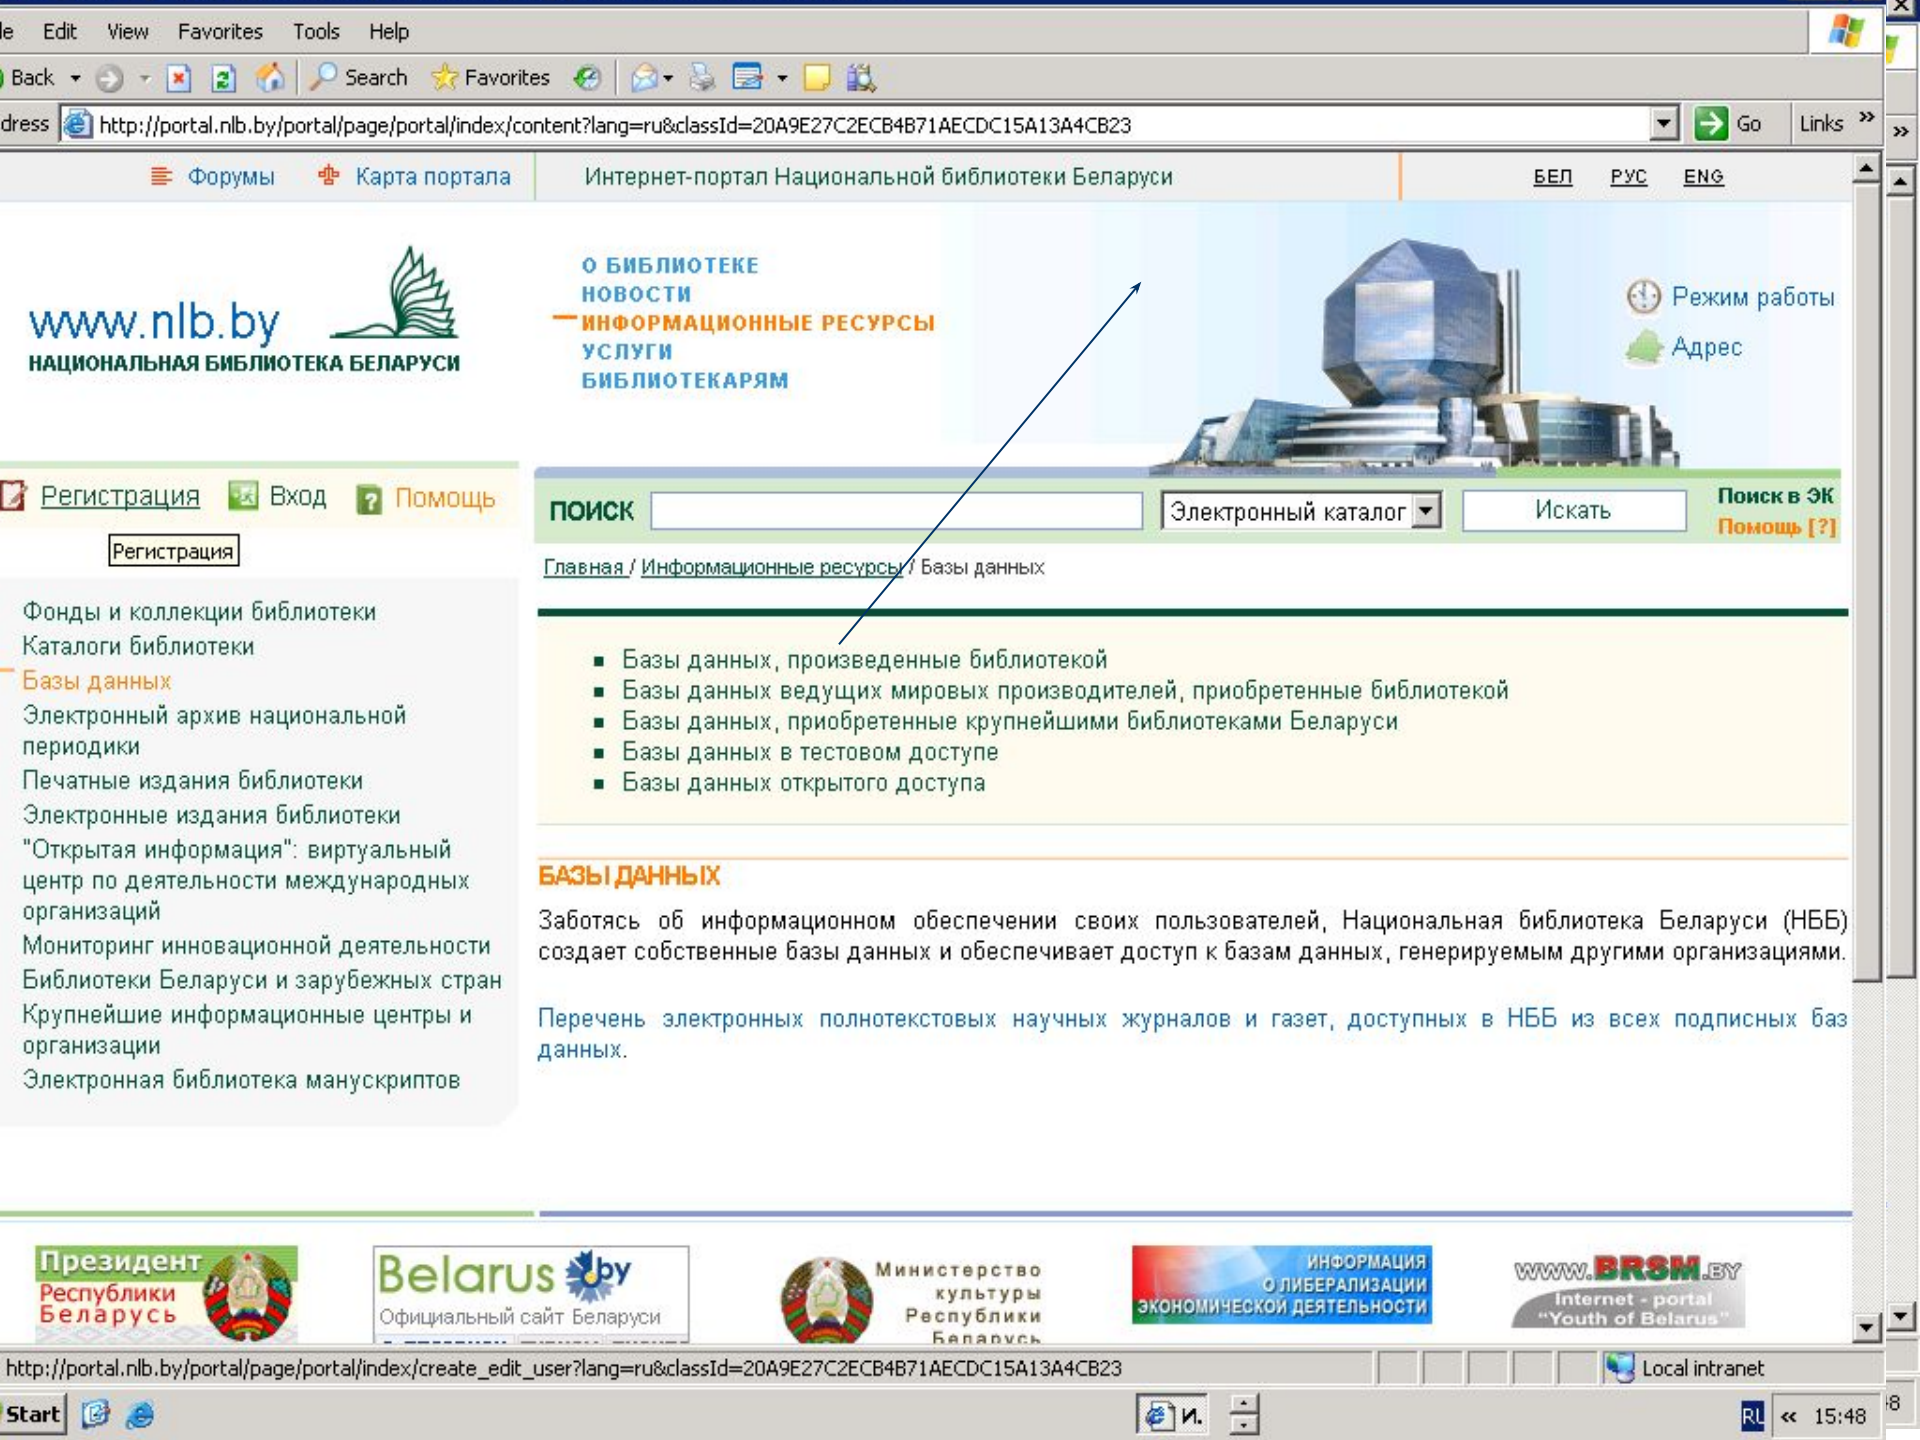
le Edit View Favorites Tools Help

Back Search Favorites

dress http://portal.nlb.by/portal/page/portal/index/content?lang=ru&classId=20A9E27C2ECB4B71AECDC15A13A4CB23 Go Links

Форумы Карта портала Интернет-портал Национальной библиотеки Беларуси БЕЛ РУС ENG

www.nlb.by
НАЦИОНАЛЬНАЯ БИБЛИОТЕКА БЕЛАРУСИ

О БИБЛИОТЕКЕ
НОВОСТИ
ИНФОРМАЦИОННЫЕ РЕСУРСЫ
УСЛУГИ
БИБЛИОТЕКАРЯМ

Режим работы
Адрес

Регистрация Вход Помощь

Регистрация

ПОИСК Электронный каталог Искать Поиск в ЭК Помощь [?]

Главная / Информационные ресурсы / Базы данных

Фонды и коллекции библиотеки
Каталоги библиотеки
Базы данных
Электронный архив национальной периодики
Печатные издания библиотеки
Электронные издания библиотеки
"Открытая информация": виртуальный центр по деятельности международных организаций
Мониторинг инновационной деятельности
Библиотеки Беларуси и зарубежных стран
Крупнейшие информационные центры и организации
Электронная библиотека манускриптов

- Базы данных, произведенные библиотекой
- Базы данных ведущих мировых производителей, приобретенные библиотекой
- Базы данных, приобретенные крупнейшими библиотеками Беларуси
- Базы данных в тестовом доступе
- Базы данных открытого доступа

БАЗЫ ДАННЫХ

Заботясь об информационном обеспечении своих пользователей, Национальная библиотека Беларуси (НББ) создает собственные базы данных и обеспечивает доступ к базам данных, генерируемым другими организациями.

Перечень электронных полнотекстовых научных журналов и газет, доступных в НББ из всех подписных баз данных.

Президент Республики Беларусь

Belarus by Официальный сайт Беларуси

Министерство культуры Республики Беларусь

ИНФОРМАЦИЯ О ЛИБЕРАЛИЗАЦИИ ЭКОНОМИЧЕСКОЙ ДЕЯТЕЛЬНОСТИ

WWW.BRSM.BY Internet - portal "Youth of Belarus"

http://portal.nlb.by/portal/page/portal/index/create_edit_user?lang=ru&classId=20A9E27C2ECB4B71AECDC15A13A4CB23 Local intranet

Start И. RU « 15:48